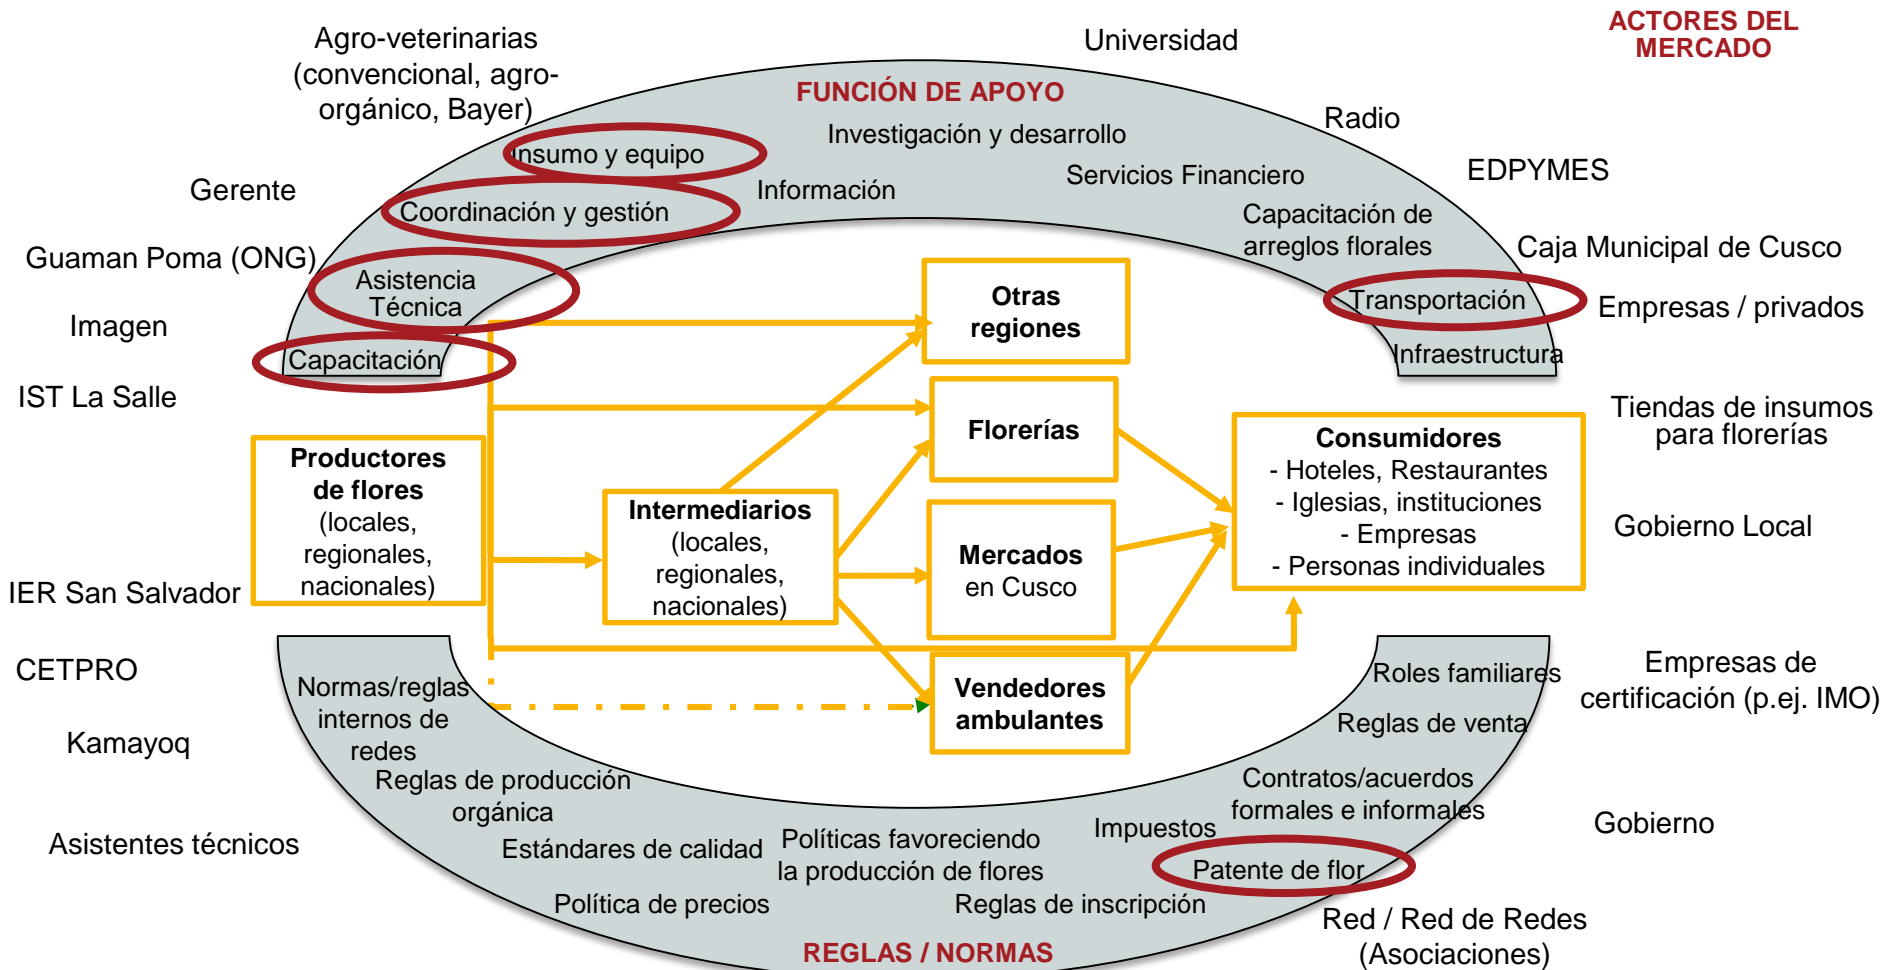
ACTORES DEL MERCADO

Agro-veterinarias (convencional, agro-orgánico, Bayer)

Universidad

FUNCIÓN DE APOYO

Insumo y equipo

Investigación y desarrollo

Radio

Gerente

Coordinación y gestión

Información

Servicios Financiero

EDPYMES

Capacitación de arreglos florales

Guaman Poma (ONG)

Asistencia Técnica

Caja Municipal de Cusco

Transportación

Empresas / privados

Imagen

Capacitación

Otras regiones

Infraestructura

IST La Salle

Florerías

Tiendas de insumos para florerías

Productores de flores (locales, regionales, nacionales)

Consumidores
- Hoteles, Restaurantes
- Iglesias, instituciones
- Empresas
- Personas individuales

Intermediarios (locales, regionales, nacionales)

Gobierno Local

Mercados en Cusco

IER San Salvador

CETPRO

Normas/reglas internos de redes

Vendedores ambulantes

Roles familiares

Empresas de certificación (p.ej. IMO)

Kamayoq

Reglas de venta

Reglas de producción orgánica

Contratos/acuerdos formales e informales

Asistentes técnicos

Estándares de calidad

Políticas favoreciendo la producción de flores

Impuestos

Gobierno

Patente de flor

Política de precios

Reglas de inscripción

Red / Red de Redes (Asociaciones)

REGLAS / NORMAS